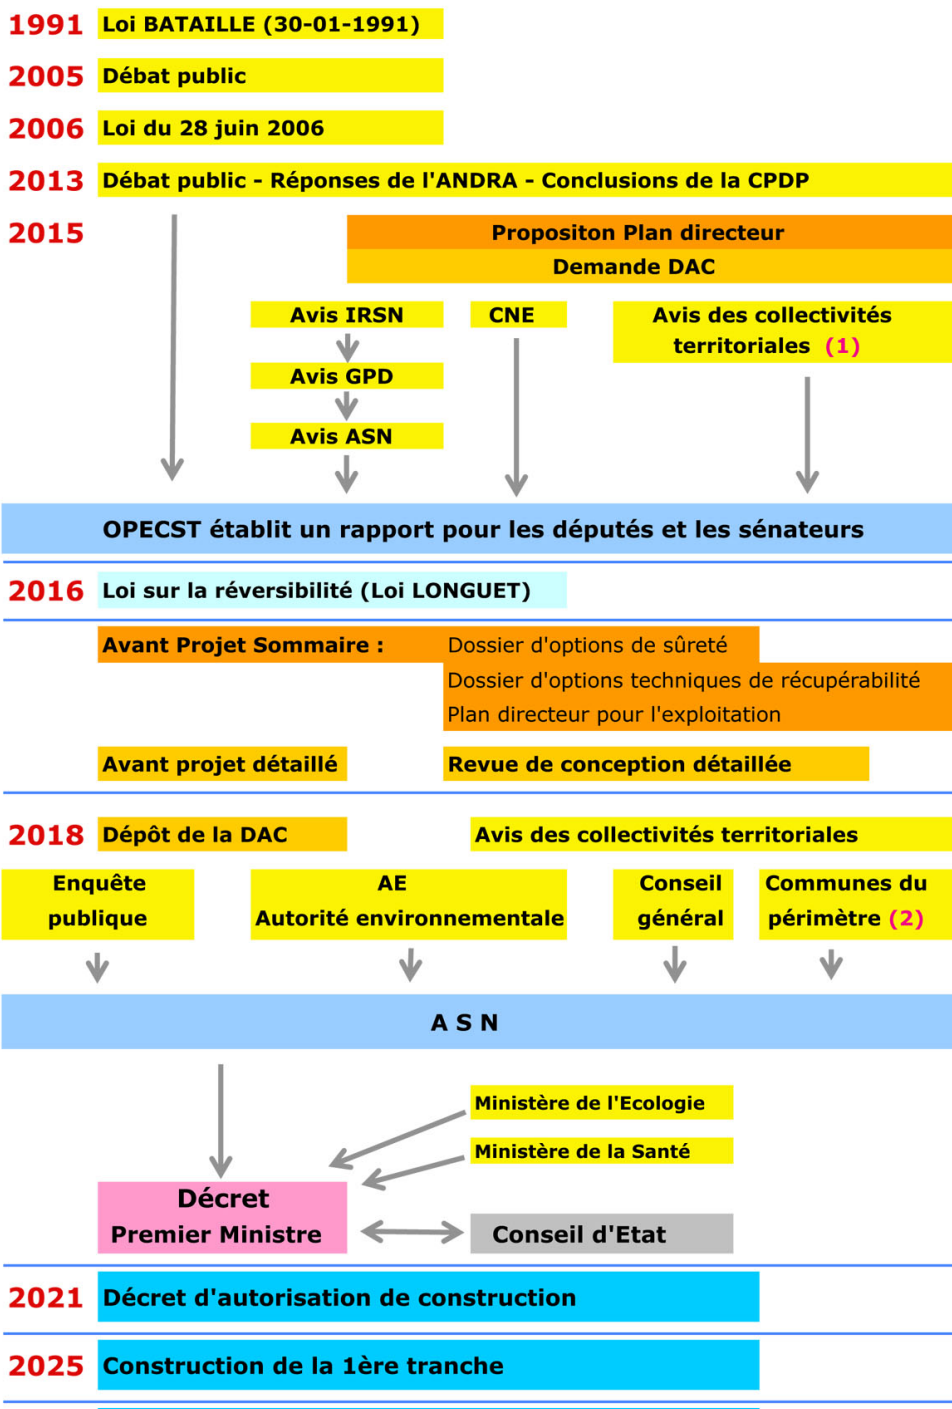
1991 Loi BATAILLE (30-01-1991)

2005 Débat public

2006 Loi du 28 juin 2006

2013 Débat public - Réponses de l'ANDRA - Conclusions de la CPDP

2015

Propositon Plan directeur

Demande DAC

Avis IRSN

Avis GPD

Avis ASN

CNE

Avis des collectivités territoriales (1)

OPECST établit un rapport pour les députés et les sénateurs

2016 Loi sur la réversibilité (Loi LONGUET)

Avant Projet Sommaire : Dossier d'options de sûreté
Dossier d'options techniques de récupérabilité
Plan directeur pour l'exploitation

Avant projet détaillé

Revue de conception détaillée

2018 Dépôt de la DAC

Avis des collectivités territoriales

Enquête publique

AE Autorité environnementale

Conseil général

Communes du périmètre (2)

A S N

Ministère de l'Ecologie

Ministère de la Santé

Décret Premier Ministre

Conseil d'Etat

2021 Décret d'autorisation de construction

2025 Construction de la 1ère tranche